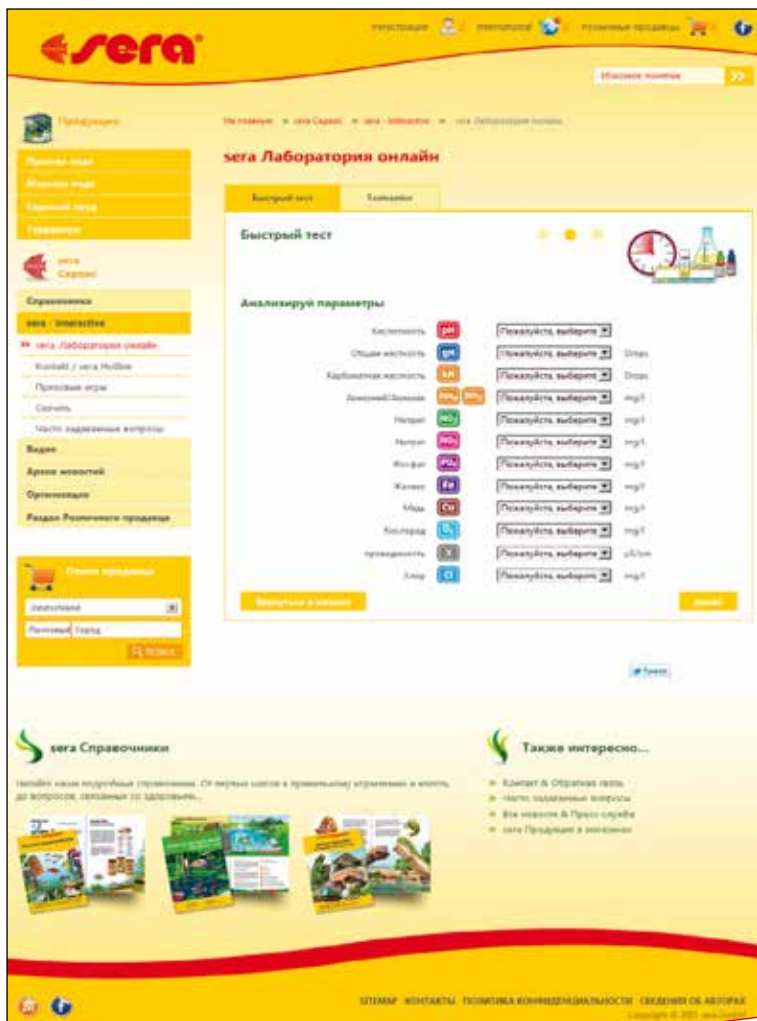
sera

Регистрация International Розничные продавцы

Искомое понятие

Продукция

Пресная вода
Морская вода
Садовый пруд
Террариум

sera Сервис

Справочники
sera - Interactive
sera Лаборатория онлайн
Kontakt / sera Hotline
Призовые игры
Скачать
Часто задаваемые вопросы
Видео
Архив новостей
Организация
Раздел Розничного продавца

Поиск продавца

Deutschland
Почтовый Город
Поиск

На главную » sera Сервис » sera - Interactive » sera Лаборатория онлайн

sera Лаборатория онлайн

Быстрый тест | Тесткейсы

Быстрый тест

Анализируй параметры

| | | | |
|---|---|---|---|
| Кислотность | pH | Пожалуйста, выберите | |
| Общая жесткость | GH | Пожалуйста, выберите | Drops |
| Карбонатная жесткость | kH | Пожалуйста, выберите | Drops |
| Аммоний/Аммиак | $NH_4$ $NH_3$ | Пожалуйста, выберите | mg/l |
| Нитрат | $NO_3$ | Пожалуйста, выберите | mg/l |
| Нитрит | $NO_2$ | Пожалуйста, выберите | mg/l |
| Фосфат | $PO_4$ | Пожалуйста, выберите | mg/l |
| Железо | Fe | Пожалуйста, выберите | mg/l |
| Медь | Cu | Пожалуйста, выберите | mg/l |
| Кислород | $O_2$ | Пожалуйста, выберите | mg/l |
| проводимость | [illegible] | Пожалуйста, выберите | µS/cm |
| Хлор | Cl | Пожалуйста, выберите | mg/l |

Вернуться к началу | далее

Tweet

sera Справочники

Читайте наши подробные справочники. От первых шагов к правильному кормлению и много, до вопросов, связанных со здоровьем...

Также интересно...

Контакт & Обратная связь
Часто задаваемые вопросы
Все новости & Пресс служба
sera Продукция в магазинах

SITEMAP КОНТАКТЫ ПОЛИТИКА КОНФИДЕНЦИАЛЬНОСТИ СВЕДЕНИЯ ОБ АВТОРАХ
Copyright © 2011 sera GmbH